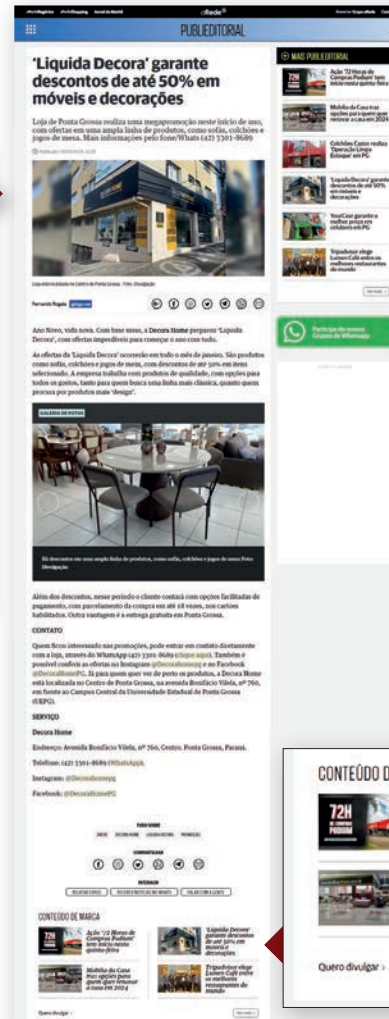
dRede

PUBLIEDITORIAL

'Liquida Decora' garante descontos de até 50% em móveis e decorações

Loja de Ponta Grossa realiza uma megapromoção neste início de ano, com ofertas em uma ampla linha de produtos, como sofás, colchões e jogos de mesa. Mais informações pelo fone/Whats (42) 3301-8689

Ano Novo, vida nova. Com base nisso, a Decora Home preparou 'Liquida Decora', com ofertas imperdíveis para começar o ano com tudo.

As ofertas da 'Liquida Decora' ocorrerão em todo o mês de janeiro. São produtos como sofás, colchões e jogos de mesa, com descontos de até 50% em itens selecionado. A empresa trabalha com produtos de qualidade, com opções para todos os gostos, tanto para quem busca uma linha mais clássica, quanto quem procura por produtos mais 'design'.

GALERIA DE FOTOS

Além dos descontos, nesse período o cliente contará com opções facilitadas de pagamento, com parcelamento da compra em até 18 vezes, nos cartões habilitados. Outra vantagem é a entrega gratuita em Ponta Grossa.

CONTATO

SERVIÇO

Decora Home

Endereço: Avenida Bonifácio Vilela, nº 760, Centro, Ponta Grossa, Paraná.

Telefone: (42) 3301-8689 (WhatsApp).

Instagram: @decorahomepg

Facebook: @DecoraHomePG

CONTEÚDO DE MARCA

Ação '72 Horas de Compras Podium' tem início nesta quinta-feira

'Liquida Decora' garante descontos de até 50% em móveis e decorações

Mobília da Casa traz opções para quem quer renovar a casa em 2024

Tripadvisor elege Lumen Café entre os melhores restaurantes do mundo

Quero divulgar >

MAIS PUBLIEDITORIAL

Participe do nosso Grupo de Whatsapp

CONTEÚDO D

72H

Quero divulgar >